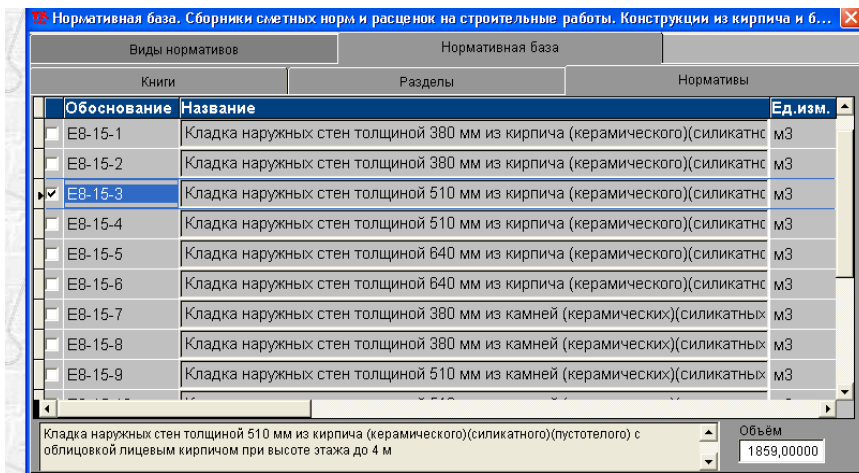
Нормативная база. Сборники сметных норм и расценок на строительные работы. Конструкции из кирпича и б...

Виды нормативов | Нормативная база

Книги | Разделы | Нормативы

| | Обоснование | Название | Ед.изм. |
|---|---|---|---|
| | Е8-15-1 | Кладка наружных стен толщиной 380 мм из кирпича (керамического)(силикатно | м3 |
| | Е8-15-2 | Кладка наружных стен толщиной 380 мм из кирпича (керамического)(силикатно | м3 |
| ☑ | Е8-15-3 | Кладка наружных стен толщиной 510 мм из кирпича (керамического)(силикатно | м3 |
| | Е8-15-4 | Кладка наружных стен толщиной 510 мм из кирпича (керамического)(силикатно | м3 |
| | Е8-15-5 | Кладка наружных стен толщиной 640 мм из кирпича (керамического)(силикатно | м3 |
| | Е8-15-6 | Кладка наружных стен толщиной 640 мм из кирпича (керамического)(силикатно | м3 |
| | Е8-15-7 | Кладка наружных стен толщиной 380 мм из камней (керамических)(силикатных | м3 |
| | Е8-15-8 | Кладка наружных стен толщиной 380 мм из камней (керамических)(силикатных | м3 |
| | Е8-15-9 | Кладка наружных стен толщиной 510 мм из камней (керамических)(силикатных | м3 |

Кладка наружных стен толщиной 510 мм из кирпича (керамического)(силикатного)(пустотелого) с облицовкой лицевым кирпичом при высоте этажа до 4 м

Объём
1859,00000